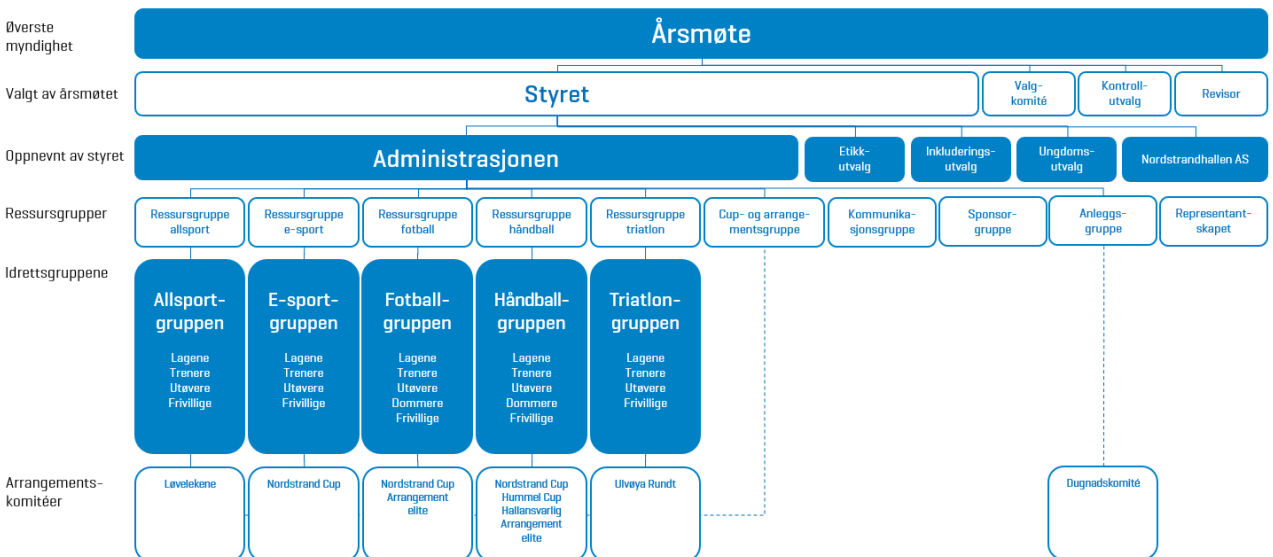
Øverste myndighet

Årsmøte

Valgt av årsmøtet

Styret

Valgkomité

Kontrollutvalg

Revisor

Oppnevnt av styret

Administrasjonen

Etikkutvalg

Inkluderingsutvalg

Ungdomsutvalg

Nordstrandhallen AS

Ressursgrupper

Ressursgruppe allsport

Ressursgruppe e-sport

Ressursgruppe fotball

Ressursgruppe håndball

Ressursgruppe triatlon

Cup- og arrangementsgruppe

Kommunikasjonsgruppe

Sponsorgruppe

Anleggsgruppe

Representantskapet

Idrettsgruppene

Allsportgruppen

Lagene
Trenere
Utøvere
Frivillige

E-sportgruppen

Lagene
Trenere
Utøvere
Frivillige

Fotballgruppen

Lagene
Trenere
Utøvere
Dommere
Frivillige

Håndballgruppen

Lagene
Trenere
Utøvere
Dommere
Frivillige

Triatlongruppen

Lagene
Trenere
Utøvere
Frivillige

Arrangementskomitéer

Løvelekene

Nordstrand Cup

Nordstrand Cup
Arrangement elite

Nordstrand Cup
Hummel Cup
Hallansvarlig
Arrangement elite

Ulvøya Rundt

Dugnadskomité